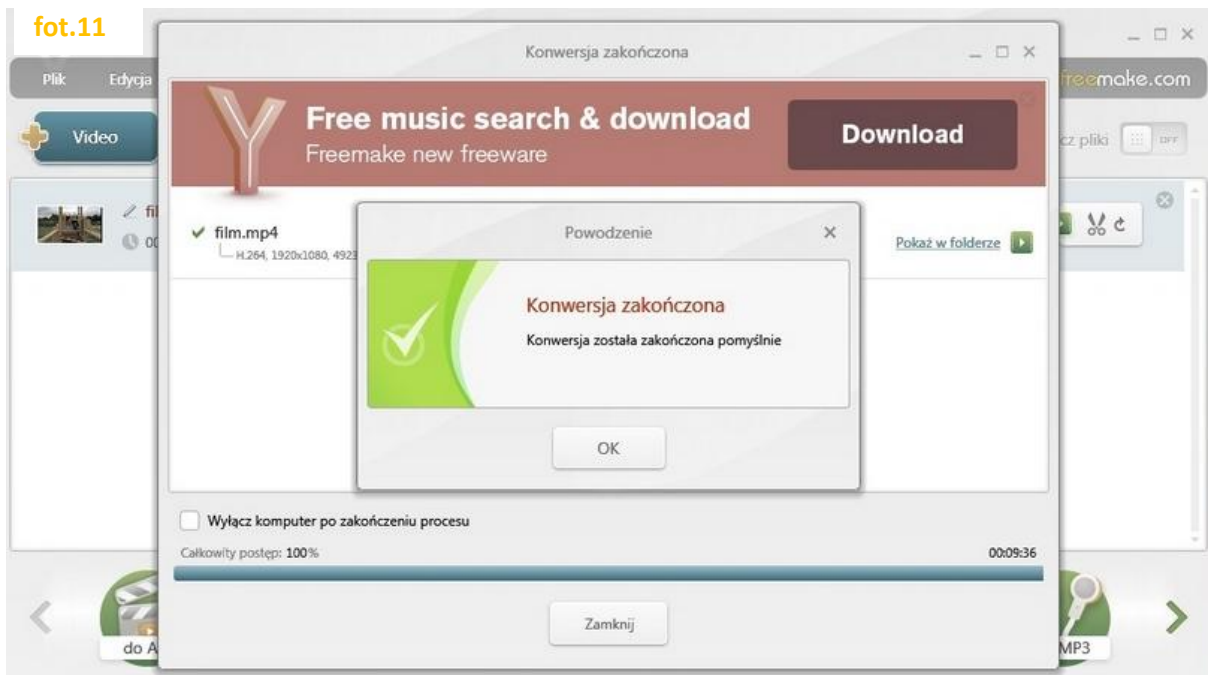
fot.11

Plik Edycja

reemake.com

Video

cz pliki OFF

fi

00

Konwersja zakończona

Free music search & download
Freemake new freeware

Download

film.mp4
H.264, 1920x1080, 4923

Pokaż w folderze

Powodzenie

Konwersja zakończona

Konwersja została zakończona pomyślnie

OK

Wyłącz komputer po zakończeniu procesu

Całkowity postęp: 100%

00:09:36

Zamknij

do A

MP3